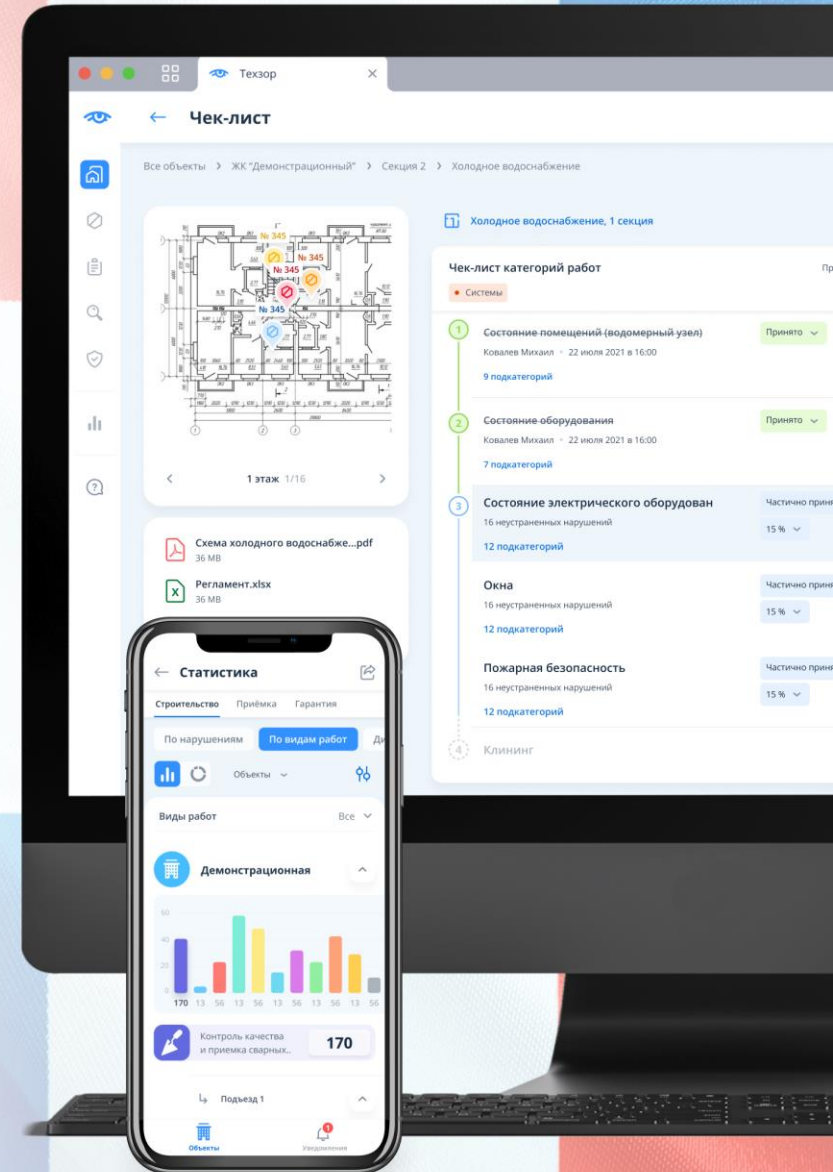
Техзор

Чек-лист

Все объекты > ЖК "Демонстрационный" > Секция 2 > Холодное водоснабжение

№ 345
№ 345
№ 345
№ 345

1 этаж 1/16

Схема холодного водоснабже...pdf
36 MB

Регламент.xlsx
36 MB

Холодное водоснабжение, 1 секция

Чек-лист категорий работ

Пр

• Системы

1 Состояние помещений (водомерный узел)
Ковалев Михаил • 22 июля 2021 в 16:00
9 подкатегорий
Принято

2 Состояние оборудования
Ковалев Михаил • 22 июля 2021 в 16:00
7 подкатегорий
Принято

3 Состояние электрического оборудован
16 неустраненных нарушений
12 подкатегорий
Частично приня
15 %

Окна
16 неустраненных нарушений
12 подкатегорий
Частично приня
15 %

Пожарная безопасность
16 неустраненных нарушений
12 подкатегорий
Частично приня
15 %

4 Клининг

Статистика

Строительство Приёмка Гарантия

По нарушениям По видам работ Ди

Объекты

Виды работ Все

Демонстрационная

60
40
20
0

170 13 56 13 56 13 56 13 56 13 56

Контроль качества и приемка сварных..
170

Подъезд 1

Объекты Уведомления
1